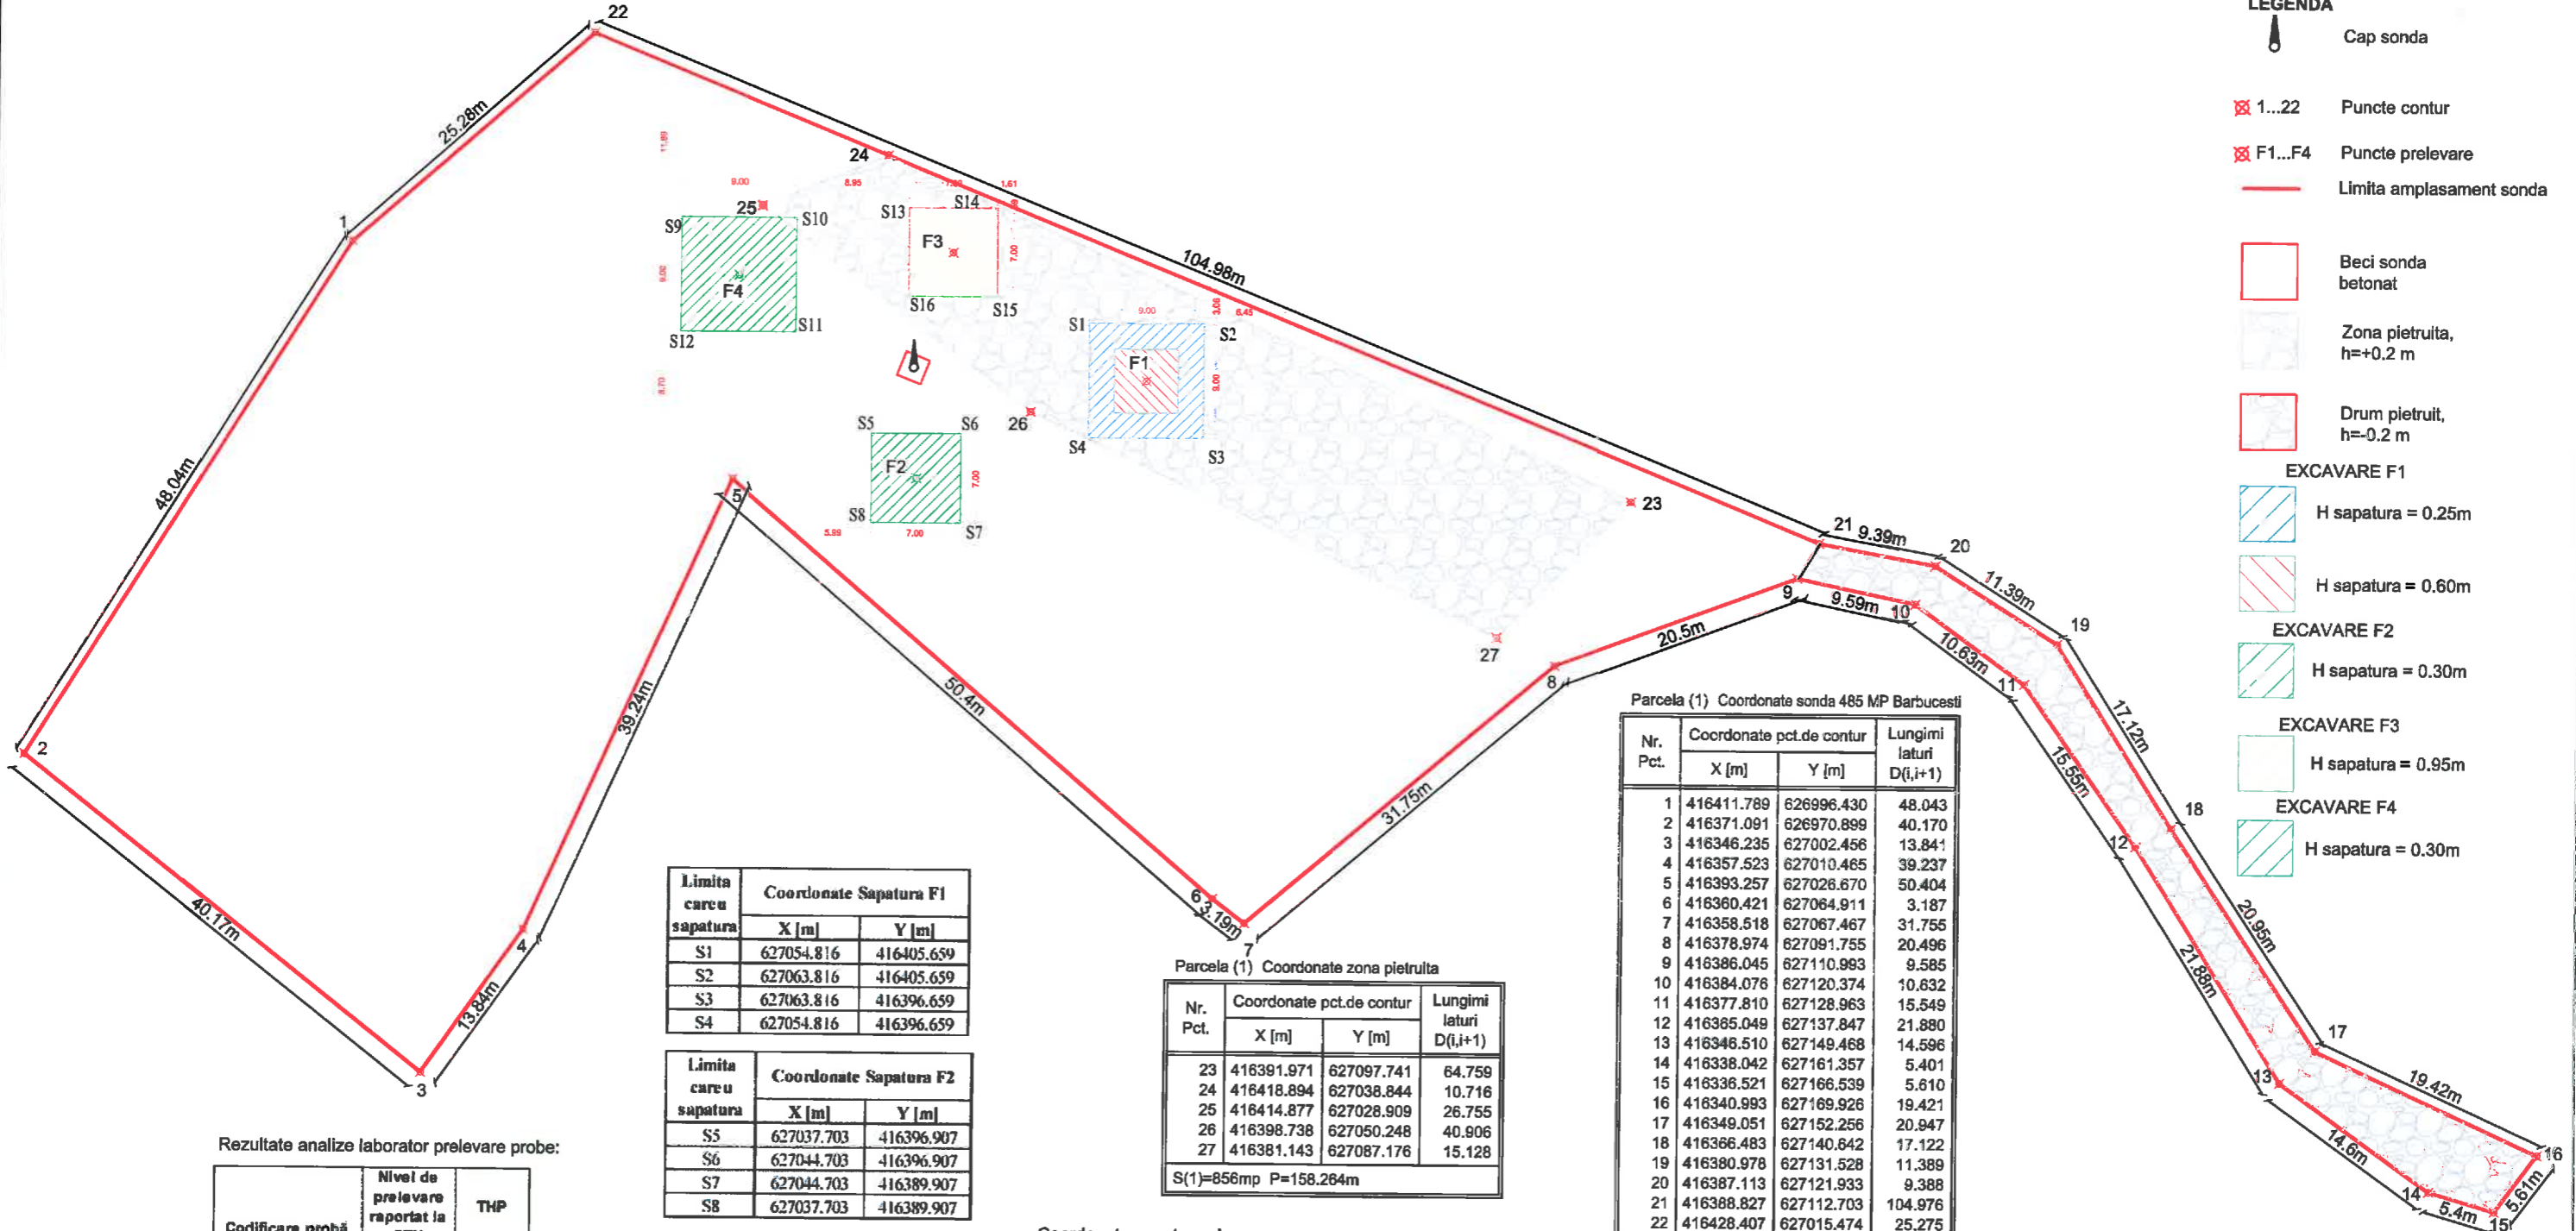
LEGENDA
Cap sonda
1...22 Puncte contur
F1...F4 Puncte prelevare
Limita amplasament sonda
Beci sonda betonat
Zona pietruita, h=+0.2 m
Drum pietruit, h=-0.2 m
EXCAVARE F1
H sapatura = 0.25m
H sapatura = 0.60m
EXCAVARE F2
H sapatura = 0.30m
EXCAVARE F3
H sapatura = 0.95m
EXCAVARE F4
H sapatura = 0.30m

22
25.28m
1
48.04m
2
40.17m
3
13.84m
4
39.24m
5
50.4m
6
3.19m
7
31.75m
8
20.5m
9
9.59m
10
10.63m
11
15.55m
12
21.88m
13
14.6m
14
5.4m
15
5.61m
16
19.42m
17
20.95m
18
17.12m
19
11.39m
20
9.39m
21
104.98m
23
24
25
26
27
S1 S2 S3 S4 S5 S6 S7 S8 S9 S10 S11 S12 S13 S14 S15 S16
F1 F2 F3 F4
9.00 8.95 7.00 1.61 9.00 3.00 6.45 9.00 7.00 5.99 7.00 11.89 9.00 8.70

| Limita careu sapatura | Coordonate Sapatura F1 X [m] | Y [m] |
|---|---|---|
| S1 | 627054.816 | 416405.659 |
| S2 | 627063.816 | 416405.659 |
| S3 | 627063.816 | 416396.659 |
| S4 | 627054.816 | 416396.659 |

| Limita careu sapatura | Coordonate Sapatura F2 X [m] | Y [m] |
|---|---|---|
| S5 | 627037.703 | 416396.907 |
| S6 | 627044.703 | 416396.907 |
| S7 | 627044.703 | 416389.907 |
| S8 | 627037.703 | 416389.907 |

Parcela (1) Coordonate zona pietruita

| Nr. Pct. | X [m] | Y [m] | Lungimi laturi D(i,i+1) |
|---|---|---|---|
| 23 | 416391.971 | 627097.741 | 64.759 |
| 24 | 416418.894 | 627038.844 | 10.716 |
| 25 | 416414.877 | 627028.909 | 26.755 |
| 26 | 416398.738 | 627050.248 | 40.906 |
| 27 | 416381.143 | 627087.176 | 15.128 |

S(1)=856mp P=158.264m

Parcela (1) Coordonate sonda 485 MP Barbucesti

| Nr. Pct. | X [m] | Y [m] | Lungimi laturi D(i,i+1) |
|---|---|---|---|
| 1 | 416411.789 | 626996.430 | 48.043 |
| 2 | 416371.091 | 626970.899 | 40.170 |
| 3 | 416346.235 | 627002.456 | 13.841 |
| 4 | 416357.523 | 627010.465 | 39.237 |
| 5 | 416393.257 | 627026.670 | 50.404 |
| 6 | 416360.421 | 627064.911 | 3.187 |
| 7 | 416358.518 | 627067.467 | 31.755 |
| 8 | 416378.974 | 627091.755 | 20.496 |
| 9 | 416386.045 | 627110.993 | 9.585 |
| 10 | 416384.076 | 627120.374 | 10.632 |
| 11 | 416377.810 | 627128.963 | 15.549 |
| 12 | 416365.049 | 627137.847 | 21.880 |
| 13 | 416346.510 | 627149.468 | 14.596 |
| 14 | 416338.042 | 627161.357 | 5.401 |
| 15 | 416336.521 | 627166.539 | 5.610 |
| 16 | 416340.993 | 627169.926 | 19.421 |
| 17 | 416349.051 | 627152.256 | 20.947 |
| 18 | 416366.483 | 627140.642 | 17.122 |
| 19 | 416380.978 | 627131.528 | 11.389 |
| 20 | 416387.113 | 627121.933 | 9.388 |
| 21 | 416388.827 | 627112.703 | 104.976 |
| 22 | 416428.407 | 627015.474 | 25.275 |

Rezultate analize laborator prelevare probe:

| Codificare proba | Nivel de prelevare raportat la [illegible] | THP |
|---|---|---|